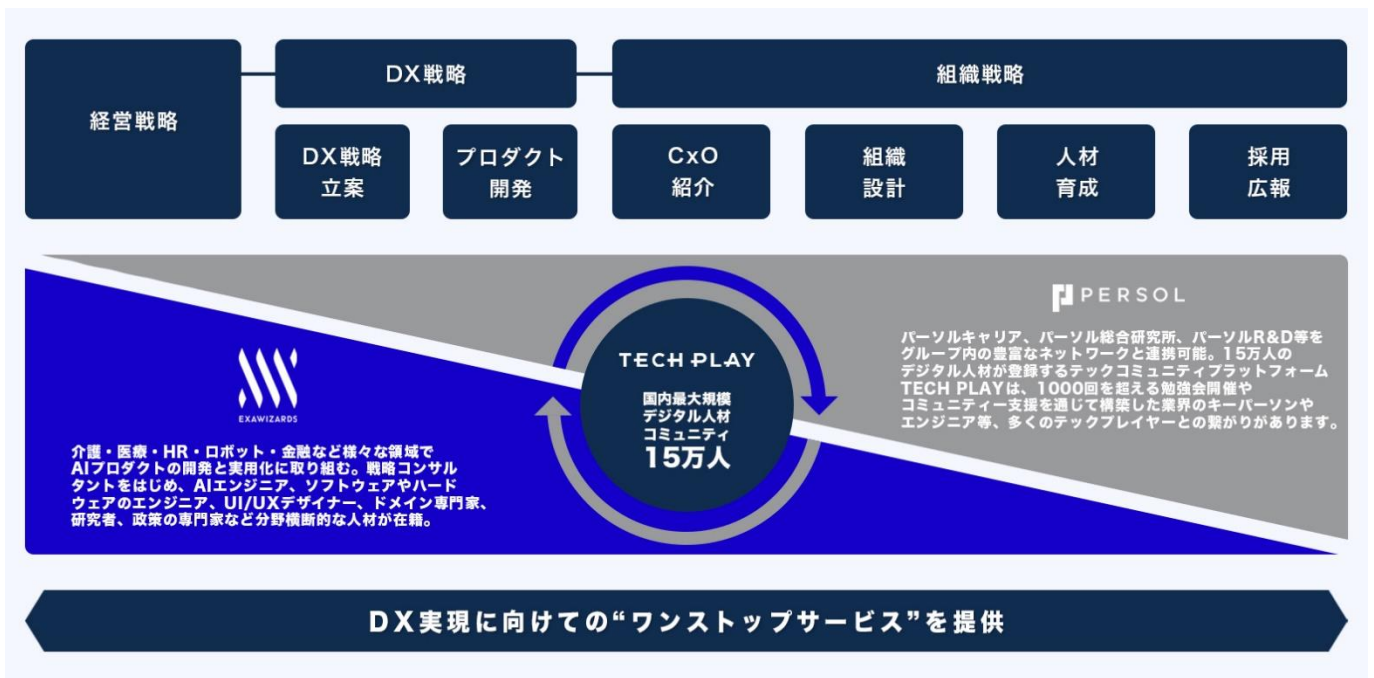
経営戦略

DX戦略

組織戦略

DX戦略
立案

プロダクト
開発

CxO
紹介

組織
設計

人材
育成

採用
広報

EXAWIZARDS

介護・医療・HR・ロボット・金融など様々な領域でAIプロダクトの開発と実用化に取り組む。戦略コンサルタントをはじめ、AIエンジニア、ソフトウェアやハードウェアのエンジニア、UI/UXデザイナー、ドメイン専門家、研究者、政策の専門家など分野横断的な人材が在籍。

TECH PLAY

国内最大規模
デジタル人材
コミュニティ
15万人

PERSOL

パーソルキャリア、パーソル総合研究所、パーソルR&D等をグループ内の豊富なネットワークと連携可能。15万人のデジタル人材が登録するテックコミュニティプラットフォームTECH PLAYは、1000回を超える勉強会開催やコミュニティー支援を通じて構築した業界のキーパーソンやエンジニア等、多くのテックプレイヤーとの繋がりがあります。

DX実現に向けての"ワンストップサービス"を提供